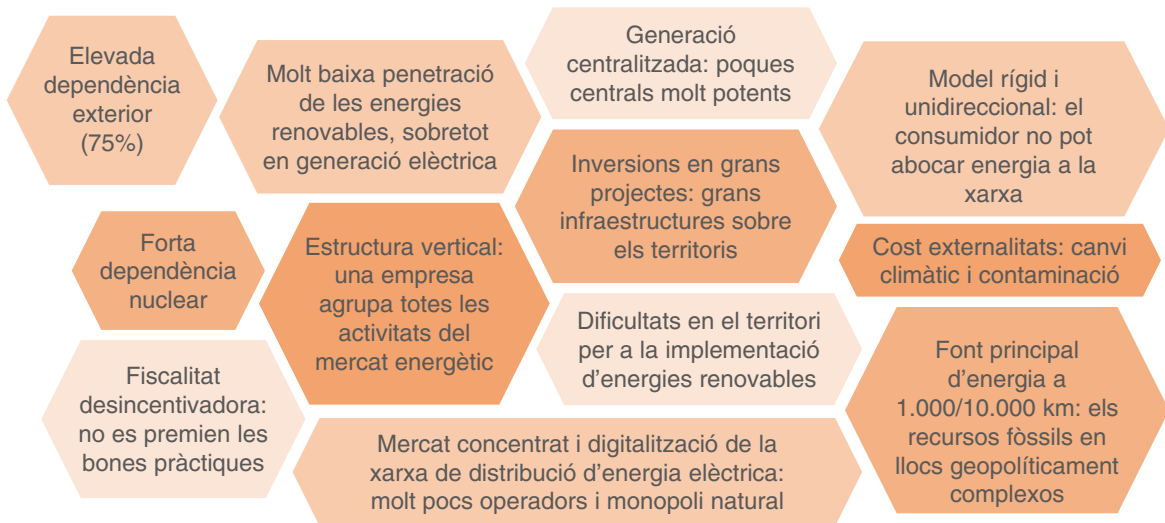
Elevada dependència exterior (75%)

Molt baixa penetració de les energies renovables, sobretot en generació elèctrica

Generació centralitzada: poques centrals molt potents

Model rígid i unidireccional: el consumidor no pot abocar energia a la xarxa

Inversions en grans projectes: grans infraestructures sobre els territoris

Forta dependència nuclear

Estructura vertical: una empresa agrupa totes les activitats del mercat energètic

Cost externalitats: canvi climàtic i contaminació

Dificultats en el territori per a la implementació d'energies renovables

Fiscalitat desincentivadora: no es premien les bones pràctiques

Font principal d'energia a 1.000/10.000 km: els recursos fòssils en llocs geopolíticament complexos

Mercat concentrat i digitalització de la xarxa de distribució d'energia elèctrica: molt pocs operadors i monopoli natural